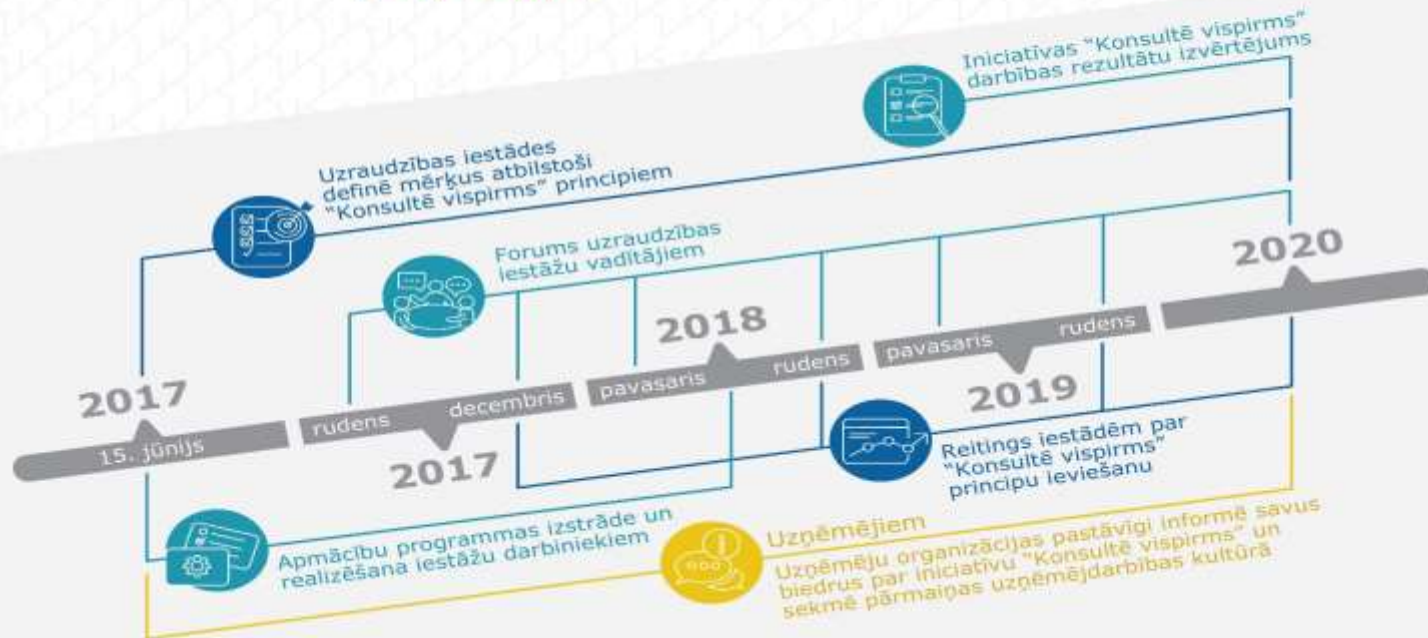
Iniciatīvas "Konsultē vispirms" darbības rezultātu izvērtējums

Uzraudzības iestādes definē mērķus atbilstoši "Konsultē vispirms" principiem

Forums uzraudzības iestāžu vadītājiem

2020

2018

2017

15. jūnijs

rudens

decembris

pavasaris

rudens

pavasaris

rudens

2019

2017

Reitings iestādēm par "Konsultē vispirms" principu ieviešanu

Apmācību programmas izstrāde un realizēšana iestāžu darbiniekiem

Uzņēmējiem

Uzņēmēju organizācijas pastāvīgi informē savus biedrus par iniciatīvu "Konsultē vispirms" un sekmē pārmaiņas uzņēmējdarbības kultūrā